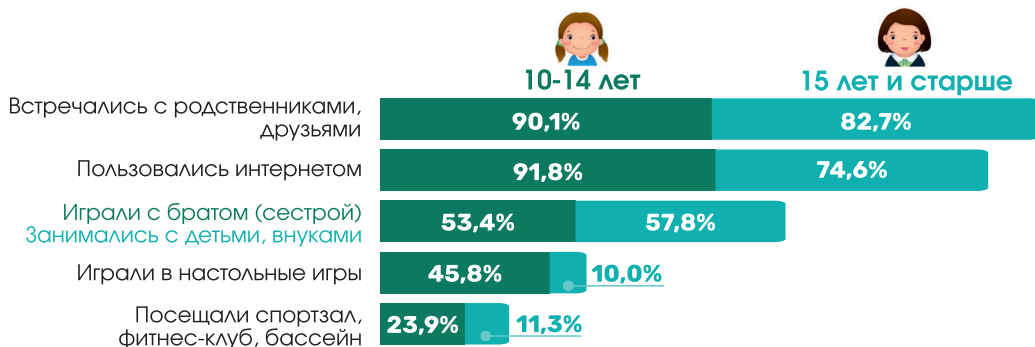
10-14 лет

15 лет и старше

| | 10-14 лет | 15 лет и старше |
|---|---|---|
| Встречались с родственниками, друзьями | 90,1% | 82,7% |
| Пользовались интернетом | 91,8% | 74,6% |
| Играли с братом (сестрой) Занимались с детьми, внуками | 53,4% | 57,8% |
| Играли в настольные игры | 45,8% | 10,0% |
| Посещали спортзал, фитнес-клуб, бассейн | 23,9% | 11,3% |